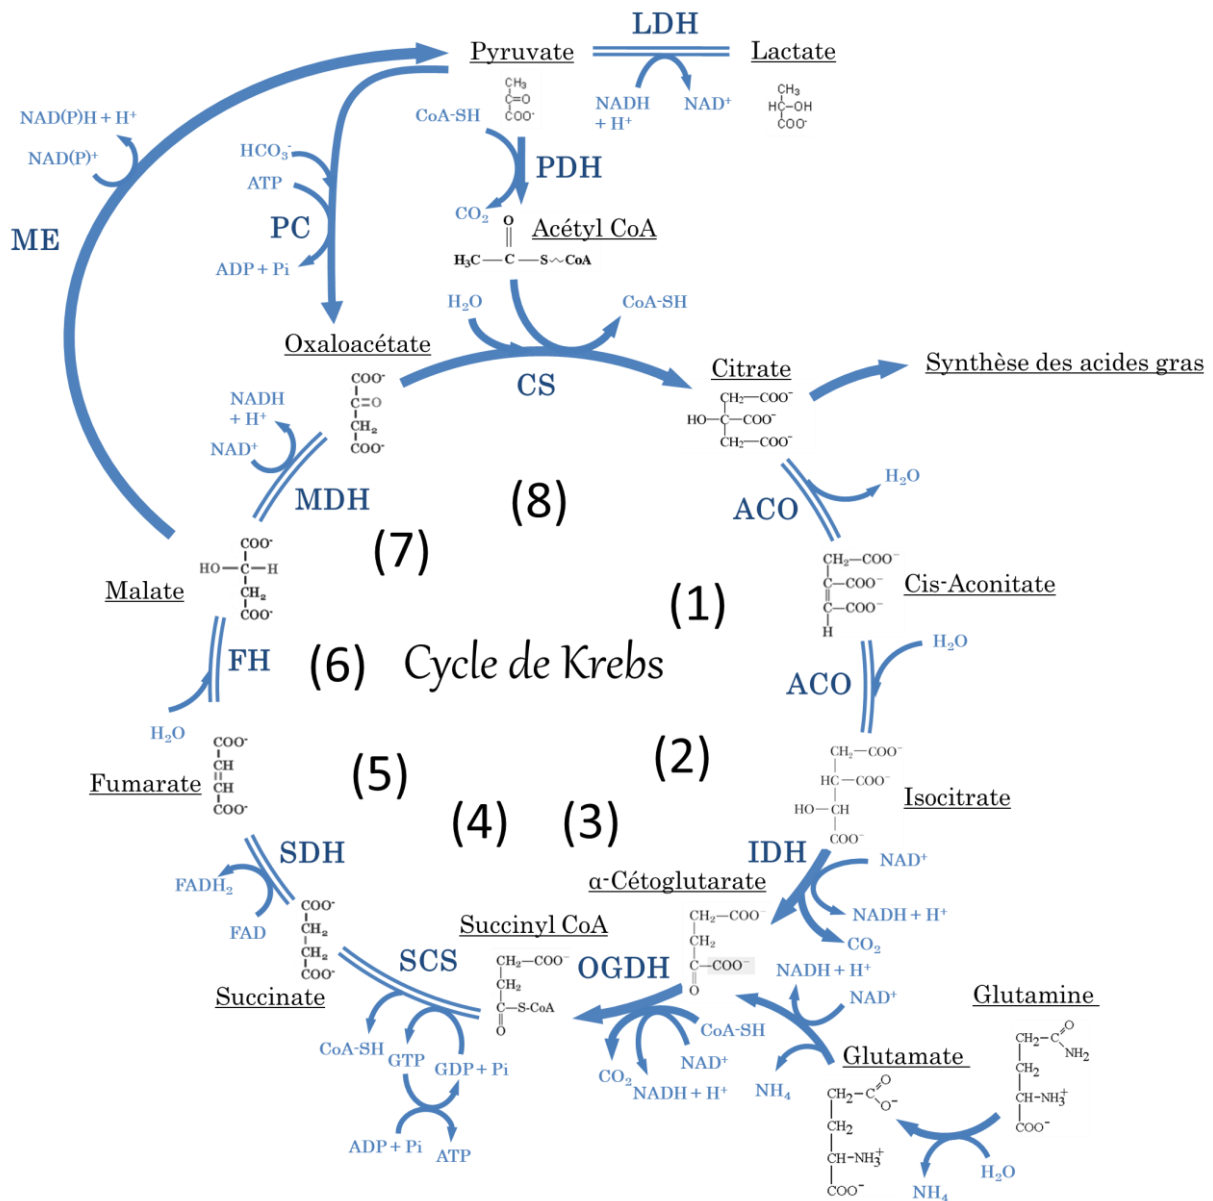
LDH

Pyruvate

Lactate

$CH_3$
$C=O$
$COO^-$

NADH + H⁺

NAD⁺

$CH_3$
$HC-OH$
$COO^-$

NAD(P)H + H⁺

NAD(P)⁺

CoA-SH

PDH

$HCO_3^-$

ATP

ME

PC

$CO_2$

Acétyl CoA

$H_3C-C(=O)-S\sim CoA$

ADP + Pi

$H_2O$

CoA-SH

Oxaloacétate

CS

Citrate

Synthèse des acides gras

$COO^-$
$C=O$
$CH_2$
$COO^-$

NADH + H⁺

NAD⁺

$CH_2-COO^-$
$HO-C-COO^-$
$CH_2-COO^-$

$H_2O$

MDH

(8)

ACO

(7)

$COO^-$
$HO-C-H$
$CH_2$
$COO^-$

Malate

$CH_2-COO^-$
$C-COO^-$
$C-COO^-$
H

Cis-Aconitate

(1)

FH

(6)

Cycle de Krebs

$H_2O$

ACO

$H_2O$

$COO^-$
CH
CH
$COO^-$

(2)

$CH_2-COO^-$
$HC-COO^-$
$HO-CH$
$COO^-$

Fumarate

(5)

Isocitrate

(4)

(3)

SDH

IDH

NAD⁺

α-Cétoglutarate

$FADH_2$

$COO^-$
$CH_2$
$CH_2$
$COO^-$

NADH + H⁺

FAD

Succinyl CoA

$CH_2-COO^-$
$CH_2$
$C-COO^-$
O

$CO_2$

SCS

OGDH

$CH_2-COO^-$
$CH_2$
$C-S-CoA$
O

NADH + H⁺

NAD⁺

Succinate

Glutamine

CoA-SH

CoA-SH

GTP

GDP + Pi

NAD⁺

Glutamate

$CH_2-C(=O)NH_2$
$CH_2$
$CH-NH_3^+$
$COO^-$

$CO_2$

NADH + H⁺

$NH_4$

$CH_2-C(=O)O^-$
$CH_2$
$CH-NH_3^+$
$COO^-$

ADP + Pi

ATP

$H_2O$

$NH_4$